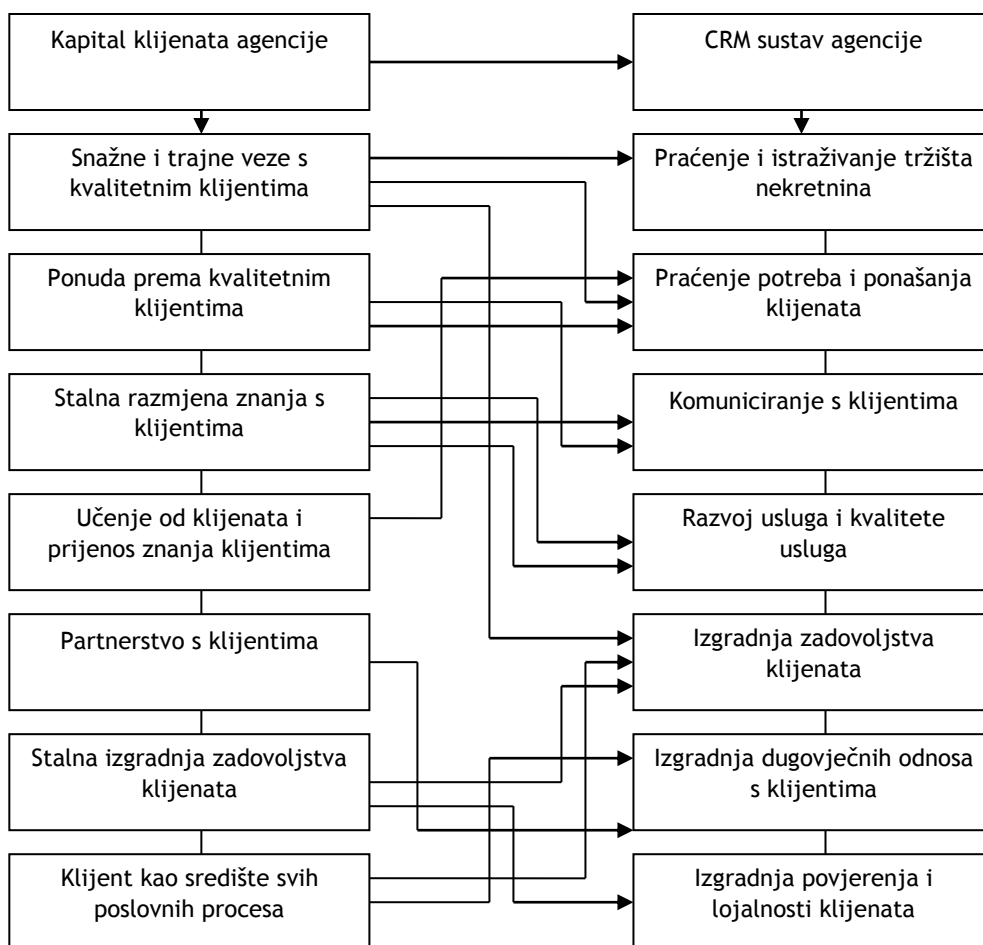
Kapital klijenata agencije

Snažne i trajne veze s kvalitetnim klijentima

Ponuda prema kvalitetnim klijentima

Stalna razmjena znanja s klijentima

Učenje od klijenata i prijenos znanja klijentima

Partnerstvo s klijentima

Stalna izgradnja zadovoljstva klijenata

Klijent kao središte svih poslovnih procesa

CRM sustav agencije

Praćenje i istraživanje tržišta nekretnina

Praćenje potreba i ponašanja klijenata

Komuniciranje s klijentima

Razvoj usluga i kvalitete usluga

Izgradnja zadovoljstva klijenata

Izgradnja dugovječnih odnosa s klijentima

Izgradnja povjerenja i lojalnosti klijenata